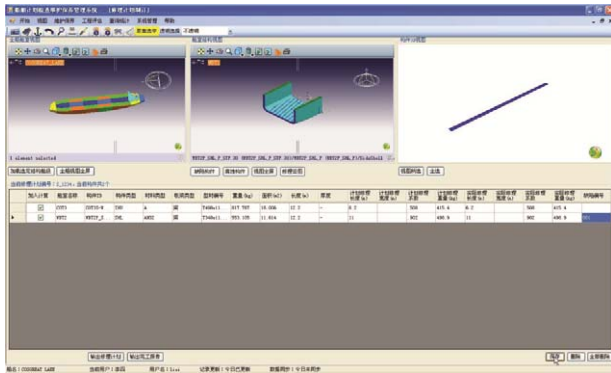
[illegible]

| | 加入计算 | 船名 | 构件号 | 构件类型 | 材料类型 | 板厚 | 型材规格 | 重量(kg) | 面积(m²) | 长度(m) | 厚度 | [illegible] | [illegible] | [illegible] | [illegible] | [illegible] | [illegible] | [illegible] | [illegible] |
|---|---|---|---|---|---|---|---|---|---|---|---|---|---|---|---|---|---|---|---|
| | ☑ | VS01 | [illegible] | 300 | A | 是 | T340x11 | 817.787 | 10.606 | 12.2 | - | 8.7 | | 508 | 415.4 | 8.7 | | 508 | 415.4 |
| ▸ | ☑ | VS02 | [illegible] | IWL | AH32 | 是 | T340x11 | 953.035 | 11.614 | 12.2 | - | 11 | | 902 | 490.9 | 11 | | 902 | 490.9 |

1 element selected

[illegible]